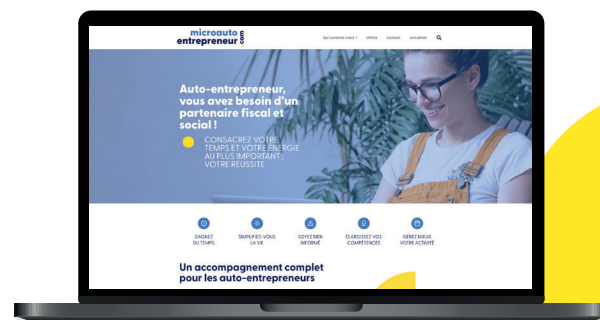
microauto entrepreneur .com

Qui sommes-nous ? Offres Contact Actualités

Auto-entrepreneur, vous avez besoin d'un partenaire fiscal et social !

CONSACREZ VOTRE TEMPS ET VOTRE ÉNERGIE AU PLUS IMPORTANT : VOTRE RÉUSSITE

GAGNEZ DU TEMPS

SIMPLIFIEZ-VOUS LA VIE

SOYEZ BIEN INFORMÉ

ÉLARGISSEZ VOS COMPÉTENCES

GÉREZ MIEUX VOTRE ACTIVITÉ

Un accompagnement complet pour les auto-entrepreneurs